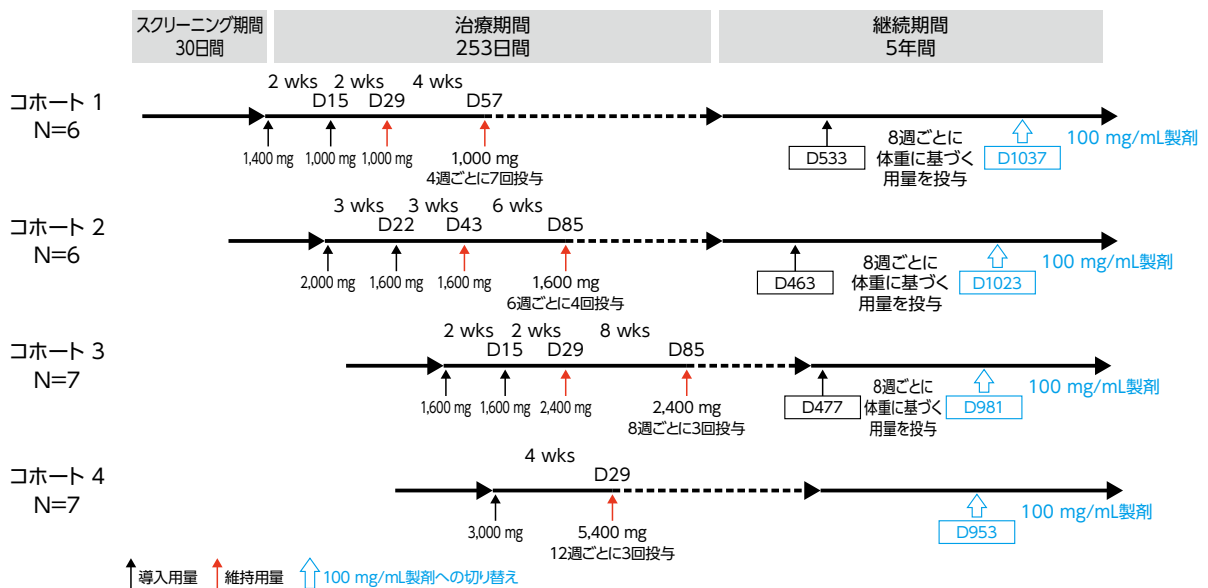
スクリーニング期間
30日間

治療期間
253日間

継続期間
5年間

コホート 1
N=6

2 wks 2 wks 4 wks
D15 D29 D57

1,400 mg 1,000 mg 1,000 mg 1,000 mg
4週ごとに7回投与

D533
8週ごとに
体重に基づく
用量を投与
D1037
100 mg/mL製剤

コホート 2
N=6

3 wks 3 wks 6 wks
D22 D43 D85

2,000 mg 1,600 mg 1,600 mg 1,600 mg
6週ごとに4回投与

D463
8週ごとに
体重に基づく
用量を投与
D1023
100 mg/mL製剤

コホート 3
N=7

2 wks 2 wks 8 wks
D15 D29 D85

1,600 mg 1,600 mg 2,400 mg 2,400 mg
8週ごとに3回投与

D477
8週ごとに
体重に基づく
用量を投与
D981
100 mg/mL製剤

コホート 4
N=7

4 wks
D29

3,000 mg 5,400 mg
12週ごとに3回投与

D953
100 mg/mL製剤

導入用量 維持用量 100 mg/mL製剤への切り替え